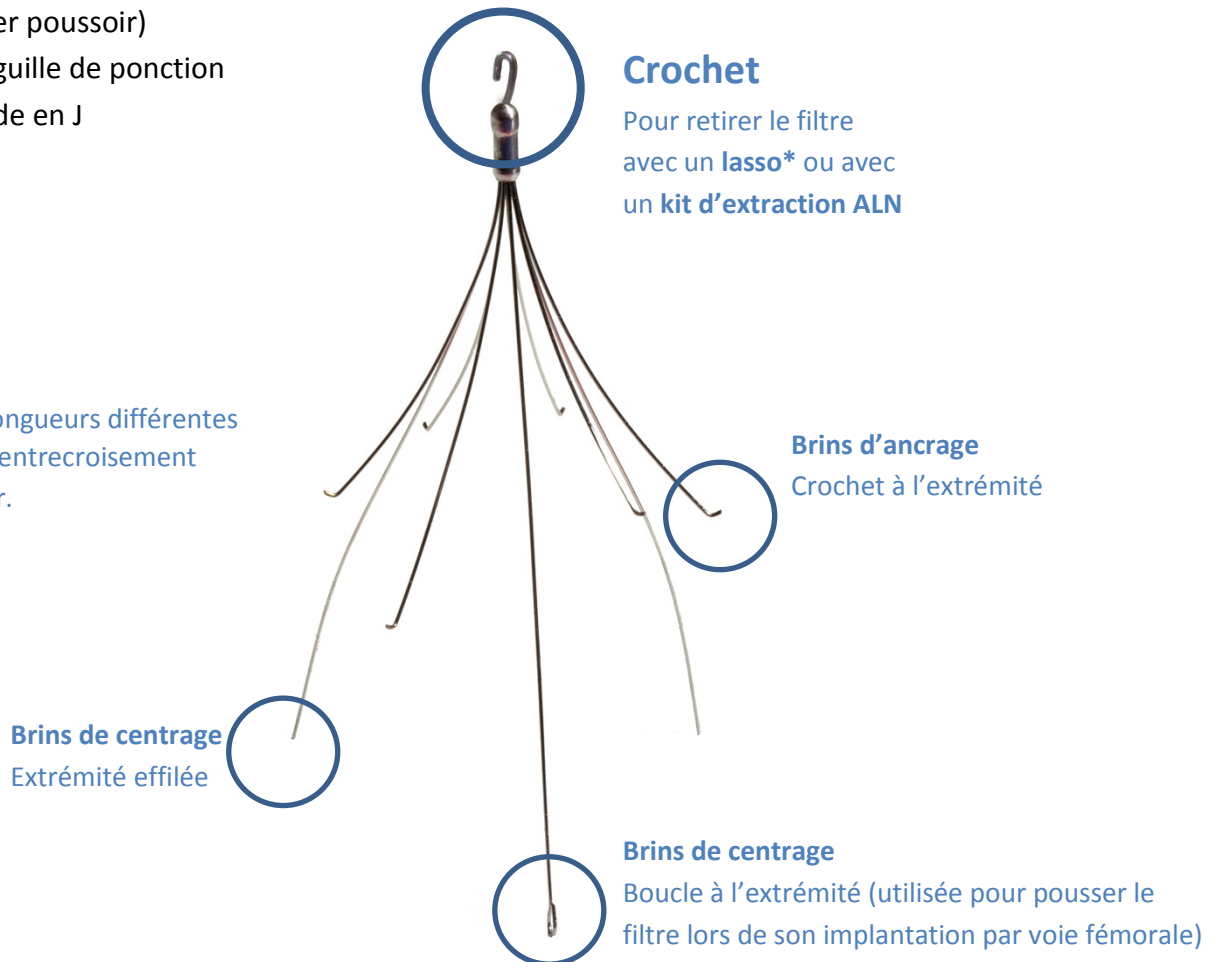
er poussoir)
guille de ponction
de en J

Crochet
Pour retirer le filtre avec un **lasso*** ou avec un **kit d'extraction ALN**

ongueurs différentes
entrecroisement
r.

**Brins d'ancrage**
Crochet à l'extrémité

**Brins de centrage**
Extrémité effilée

**Brins de centrage**
Boucle à l'extrémité (utilisée pour pousser le filtre lors de son implantation par voie fémorale)